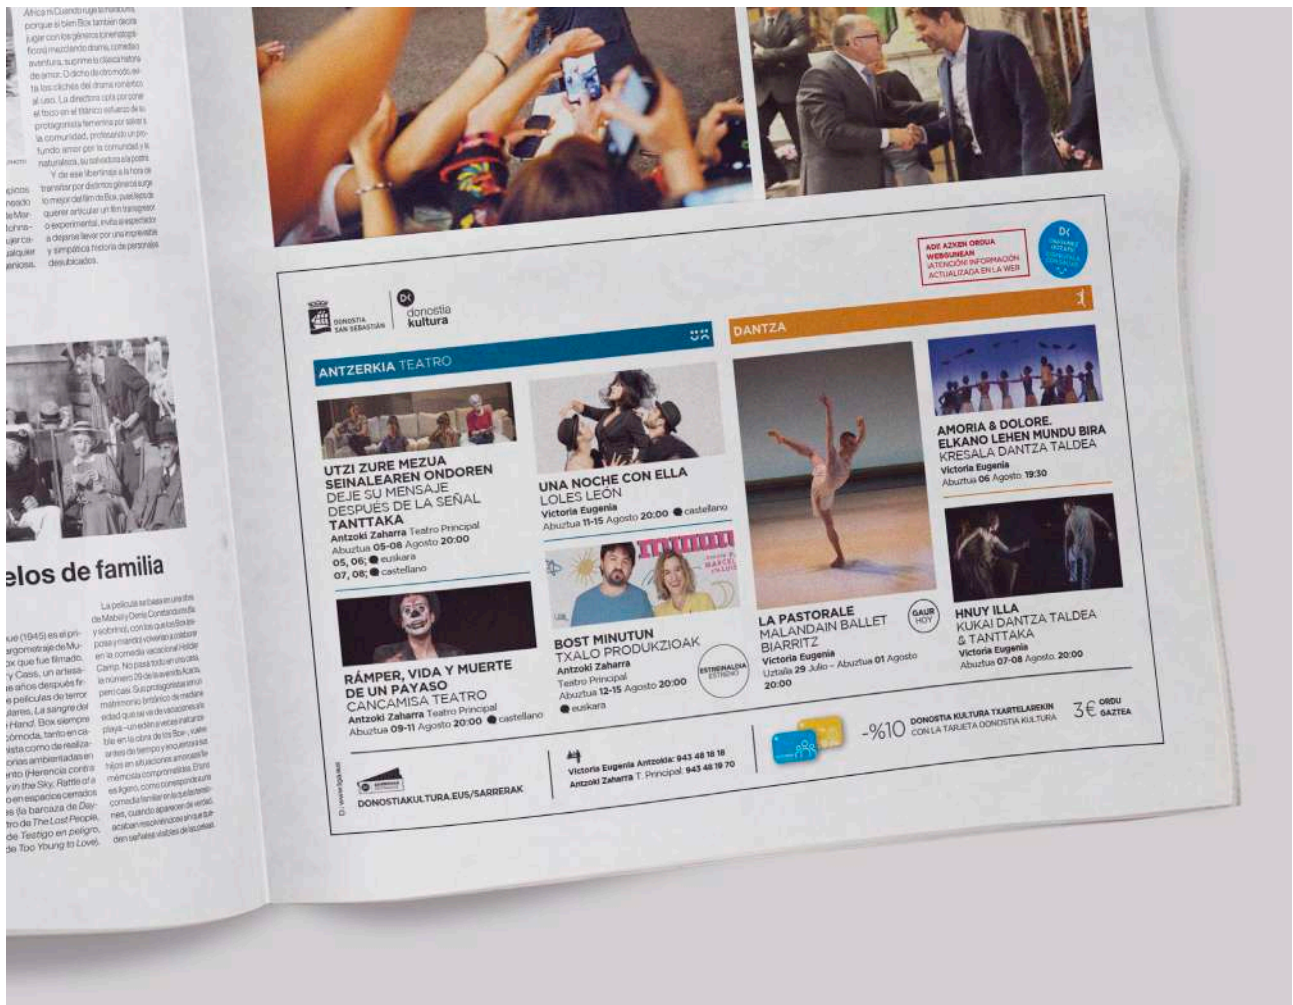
ADI! AZKEN ORDUA WEBGUNEAN
¡ATENCIÓN! INFORMACIÓN ACTUALIZADA EN LA WEB

DONOSTIA SAN SEBASTIÁN
donostia kultura

ANTZERKIA TEATRO

UTZI ZURE MEZUA SEINALEAREN ONDOREN
DEJE SU MENSAJE DESPUÉS DE LA SEÑAL
TANTTAKA
Antzoki Zaharra Teatro Principal
Abuztua 05-08 Agosto 20:00
05, 06; euskara
07, 08; castellano

UNA NOCHE CON ELLA
LOLES LEÓN
Victoria Eugenia
Abuztua 11-15 Agosto 20:00 castellano

RÁMPER, VIDA Y MUERTE DE UN PAYASO
CANCAMISA TEATRO
Antzoki Zaharra Teatro Principal
Abuztua 09-11 Agosto 20:00 castellano

BOST MINUTUN
TXALO PRODUKZIOAK
Antzoki Zaharra
Teatro Principal
Abuztua 12-15 Agosto 20:00
euskara
ESTREINALDIA ESTRENO

DANTZA

LA PASTORALE
MALANDAIN BALLET BIARRITZ
Victoria Eugenia
Uztaila 29 Julio – Abuztua 01 Agosto
20:00
GAUR HOY

AMORIA & DOLORE.
ELKANO LEHEN MUNDU BIRA
KRESALA DANTZA TALDEA
Victoria Eugenia
Abuztua 06 Agosto 19:30

HNUY ILLA
KUKAI DANTZA TALDEA & TANTTAKA
Victoria Eugenia
Abuztua 07-08 Agosto 20:00

-%10 DONOSTIA KULTURA TXARTELAREKIN
CON LA TARJETA DONOSTIA KULTURA
3€ ORDU GAZTEA

DONOSTIAKULTURA.EUS/SARRERAK

Victoria Eugenia Antzokia: 943 48 18 18
Antzoki Zaharra T. Principal: 943 48 19 70

elos de familia